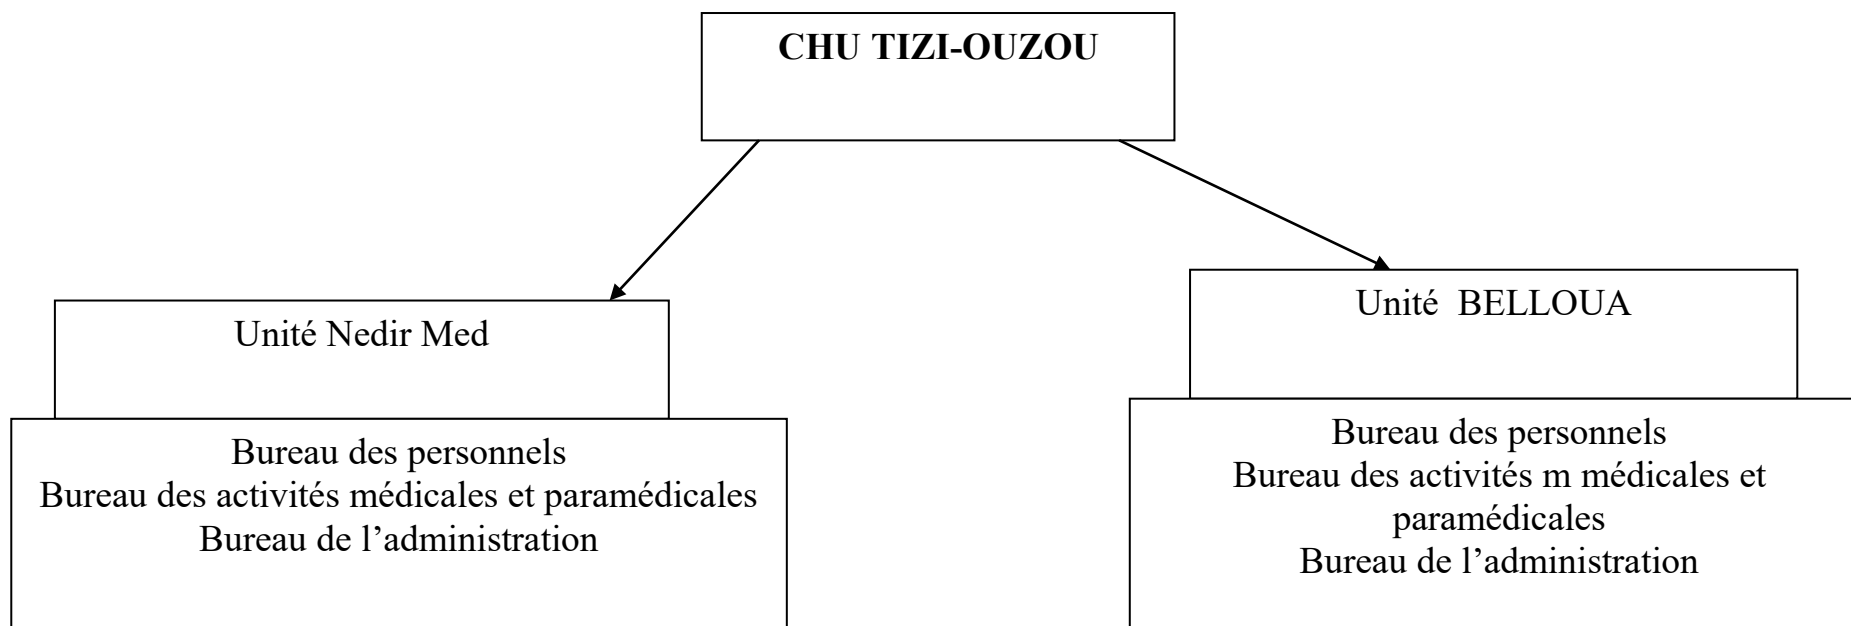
CHU TIZI-OUZOU

Unité Nedir Med

Bureau des personnels
Bureau des activités médicales et paramédicales
Bureau de l’administration

Unité BELLOUA

Bureau des personnels
Bureau des activités m médicales et paramédicales
Bureau de l’administration